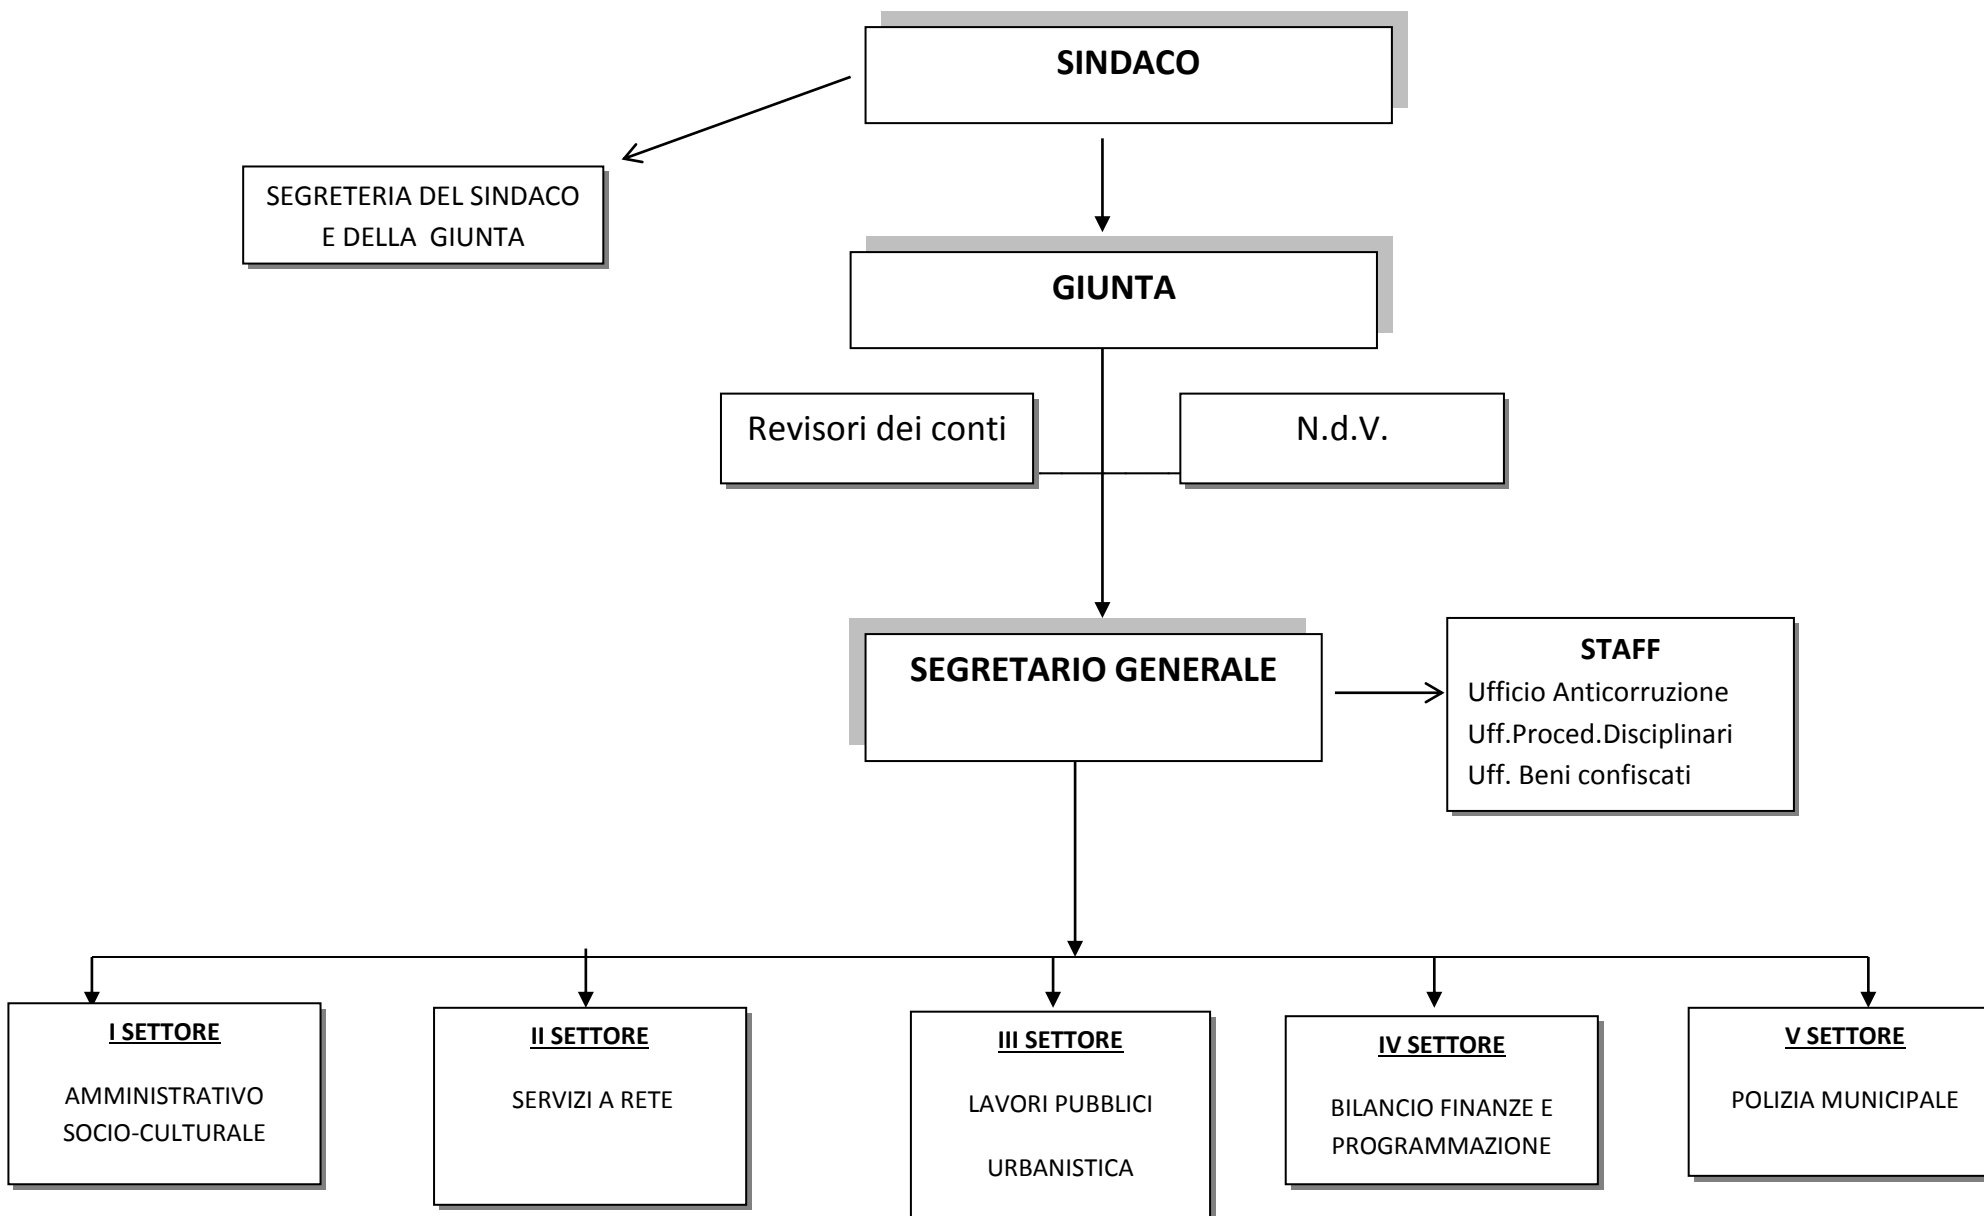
SINDACO

SEGRETERIA DEL SINDACO E DELLA GIUNTA

GIUNTA

Revisori dei conti

N.d.V.

SEGRETARIO GENERALE

STAFF
Ufficio Anticorruzione
Uff.Proced.Disciplinari
Uff. Beni confiscati

I SETTORE
AMMINISTRATIVO SOCIO-CULTURALE

II SETTORE
SERVIZI A RETE

III SETTORE
LAVORI PUBBLICI
URBANISTICA

IV SETTORE
BILANCIO FINANZE E PROGRAMMAZIONE

V SETTORE
POLIZIA MUNICIPALE